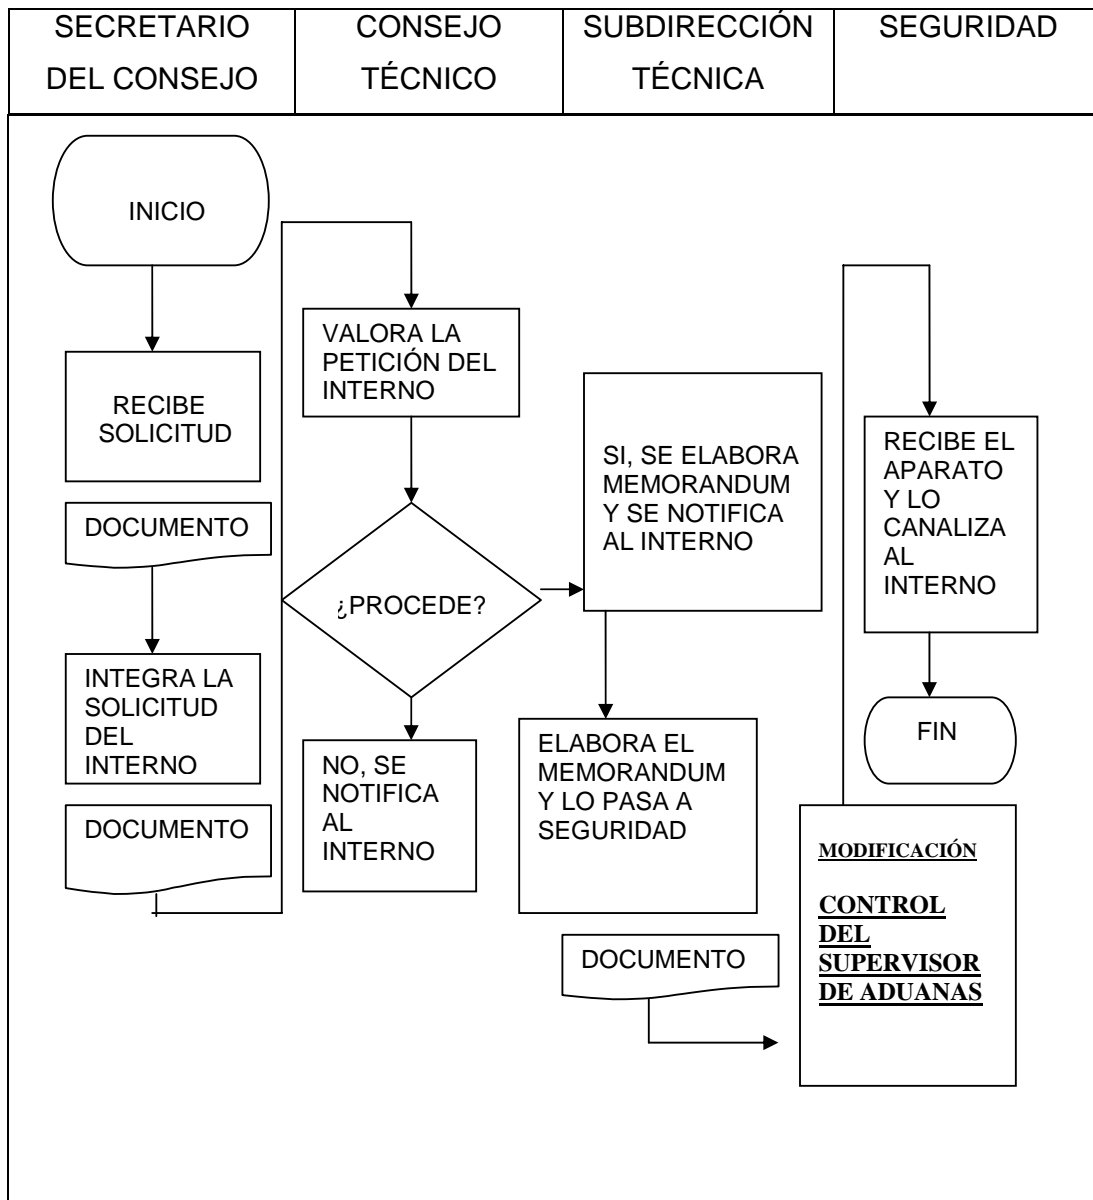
| SECRETARIO DEL CONSEJO | CONSEJO TÉCNICO | SUBDIRECCIÓN TÉCNICA | SEGURIDAD |
|---|---|---|---|

INICIO

RECIBE SOLICITUD

DOCUMENTO

INTEGRA LA SOLICITUD DEL INTERNO

DOCUMENTO

VALORA LA PETICIÓN DEL INTERNO

¿PROCEDE?

NO, SE NOTIFICA AL INTERNO

SI, SE ELABORA MEMORANDUM Y SE NOTIFICA AL INTERNO

ELABORA EL MEMORANDUM Y LO PASA A SEGURIDAD

DOCUMENTO

RECIBE EL APARATO Y LO CANALIZA AL INTERNO

FIN

MODIFICACIÓN

CONTROL DEL SUPERVISOR DE ADUANAS